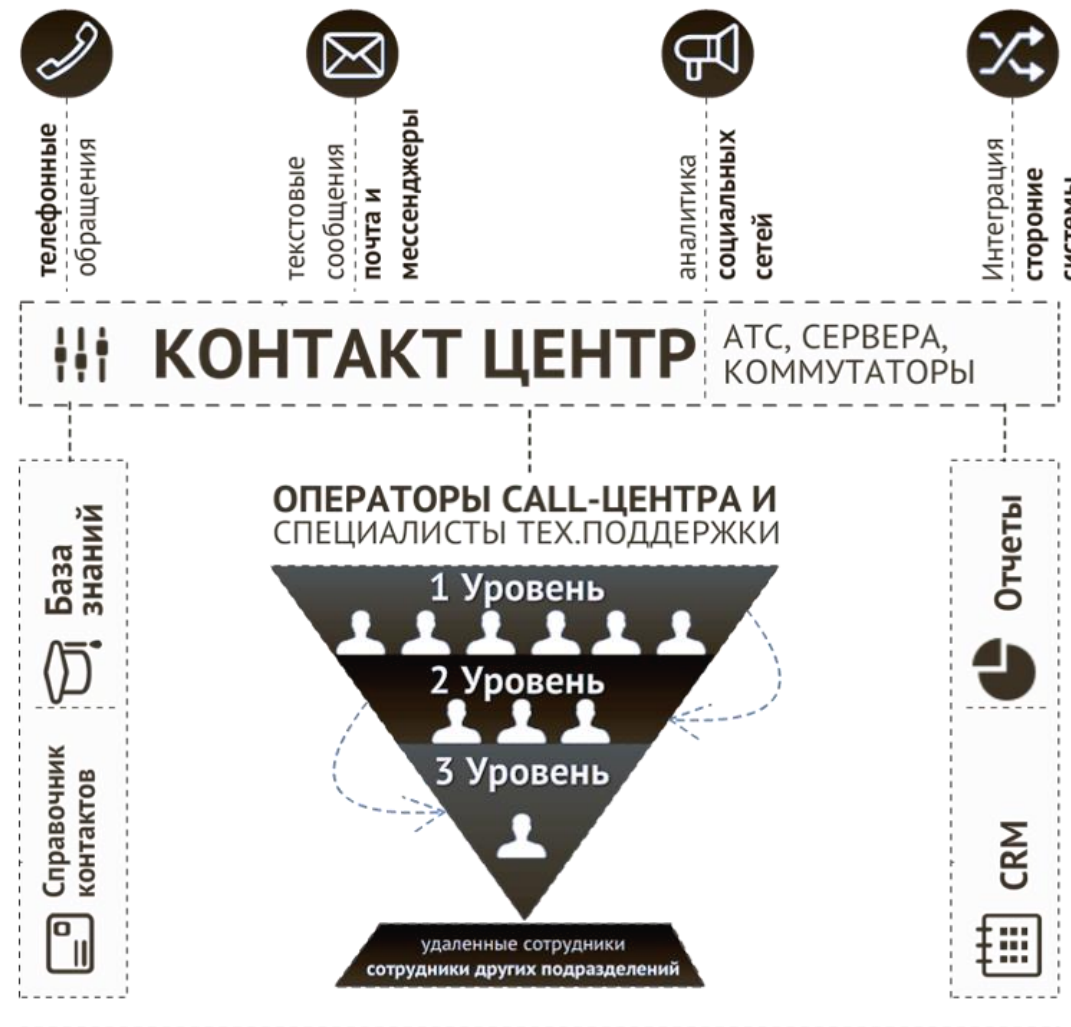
телефонные обращения

текстовые сообщения почта и мессенджеры

аналитика социальных сетей

Интеграция стороние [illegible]

КОНТАКТ ЦЕНТР АТС, СЕРВЕРА, КОММУТАТОРЫ

База знаний

Справочник контактов

ОПЕРАТОРЫ CALL-ЦЕНТРА И СПЕЦИАЛИСТЫ ТЕХ.ПОДДЕРЖКИ

1 Уровень

2 Уровень

3 Уровень

удаленные сотрудники
сотрудники других подразделений

Отчеты

CRM